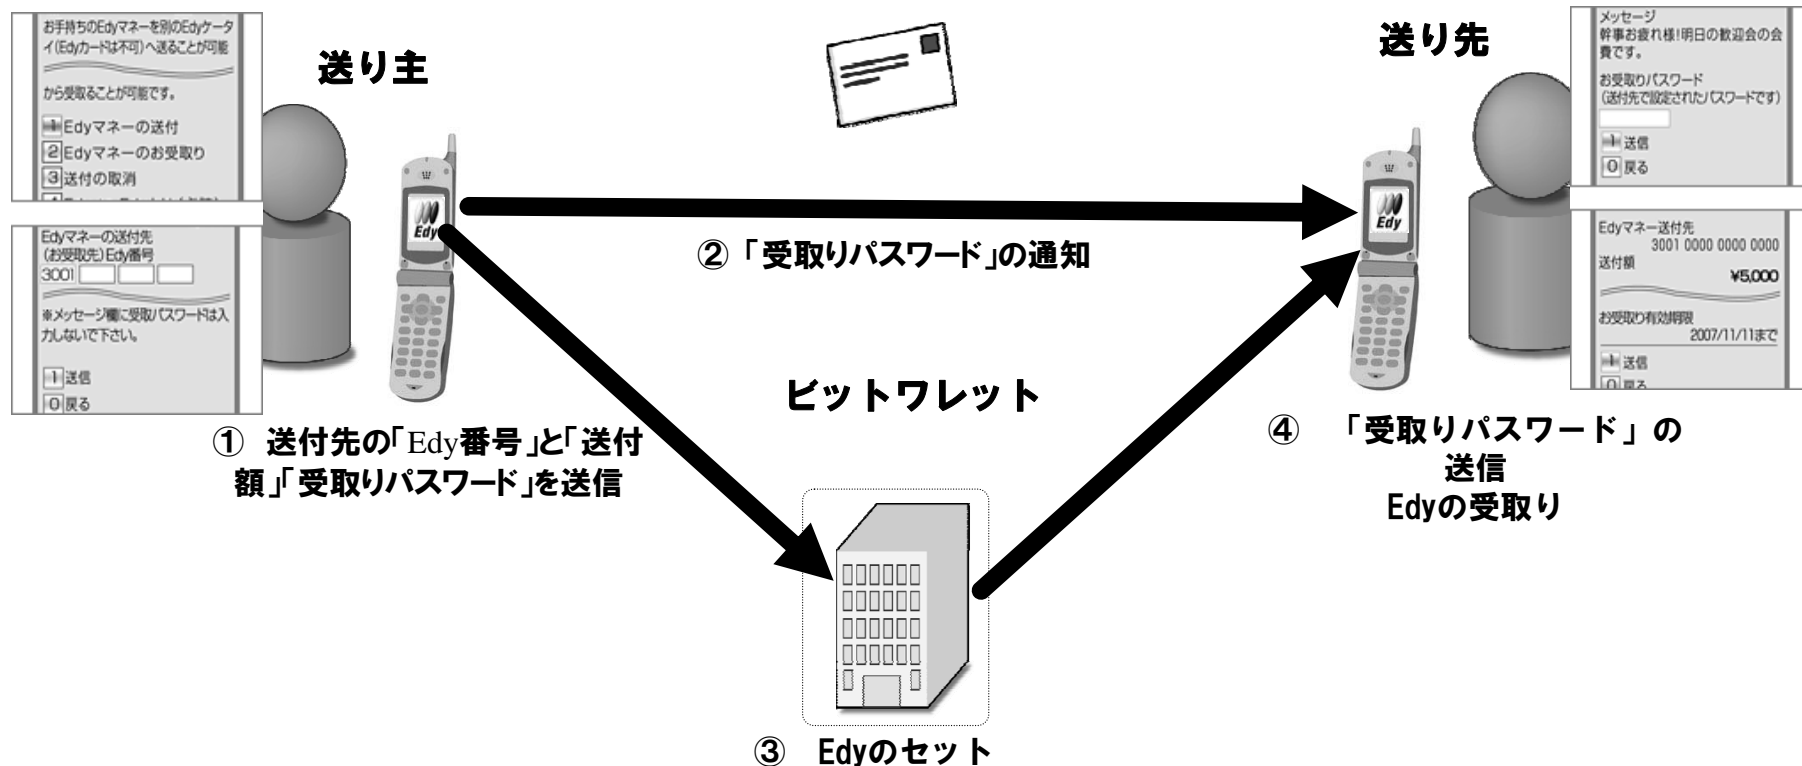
お手持ちのEdyマネーを別のEdyケータイ(Edyカードは不可)へ送ることが可能

から受取ることが可能です。

1 Edyマネーの送付
2 Edyマネーのお受取り
3 送付の取消
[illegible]

送り主

Edyマネーの送付先
(お受取先)Edy番号
3001

※メッセージ欄に受取パスワードは入力しないで下さい。

1 送信
0 戻る

① 送付先の「Edy番号」と「送付額」「受取りパスワード」を送信

Edy

② 「受取りパスワード」の通知

ビットワレット

③ Edyのセット

送り先

メッセージ
幹事お疲れ様!明日の歓迎会の会費です。
お受取りパスワード
(送付先で設定されたパスワードです)

1 送信
0 戻る

Edyマネー送付先
3001 0000 0000 0000
送付額
¥5,000
お受取り有効期限
2007/11/11まで

1 送信
0 戻る

Edy

④ 「受取りパスワード」の送信
Edyの受取り